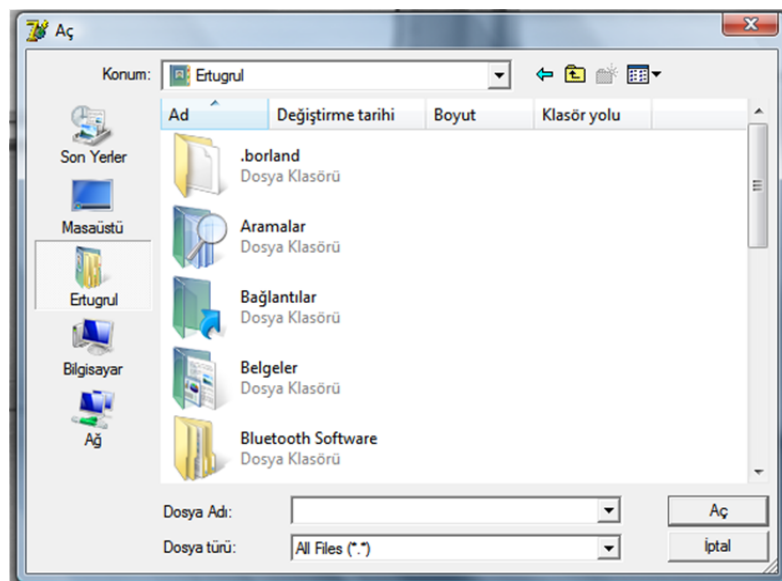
Aç

Konum: Ertugrul

Son Yerler

Masaüstü

Ertugrul

Bilgisayar

Ağ

| Ad | Değiştirme tarihi | Boyut | Klasör yolu |
|---|---|---|---|
| .borland Dosya Klasörü | | | |
| Aramalar Dosya Klasörü | | | |
| Bağlantılar Dosya Klasörü | | | |
| Belgeler Dosya Klasörü | | | |
| Bluetooth Software Dosya Klasörü | | | |

Dosya Adı:

Aç

Dosya türü: All Files (*.*)

İptal